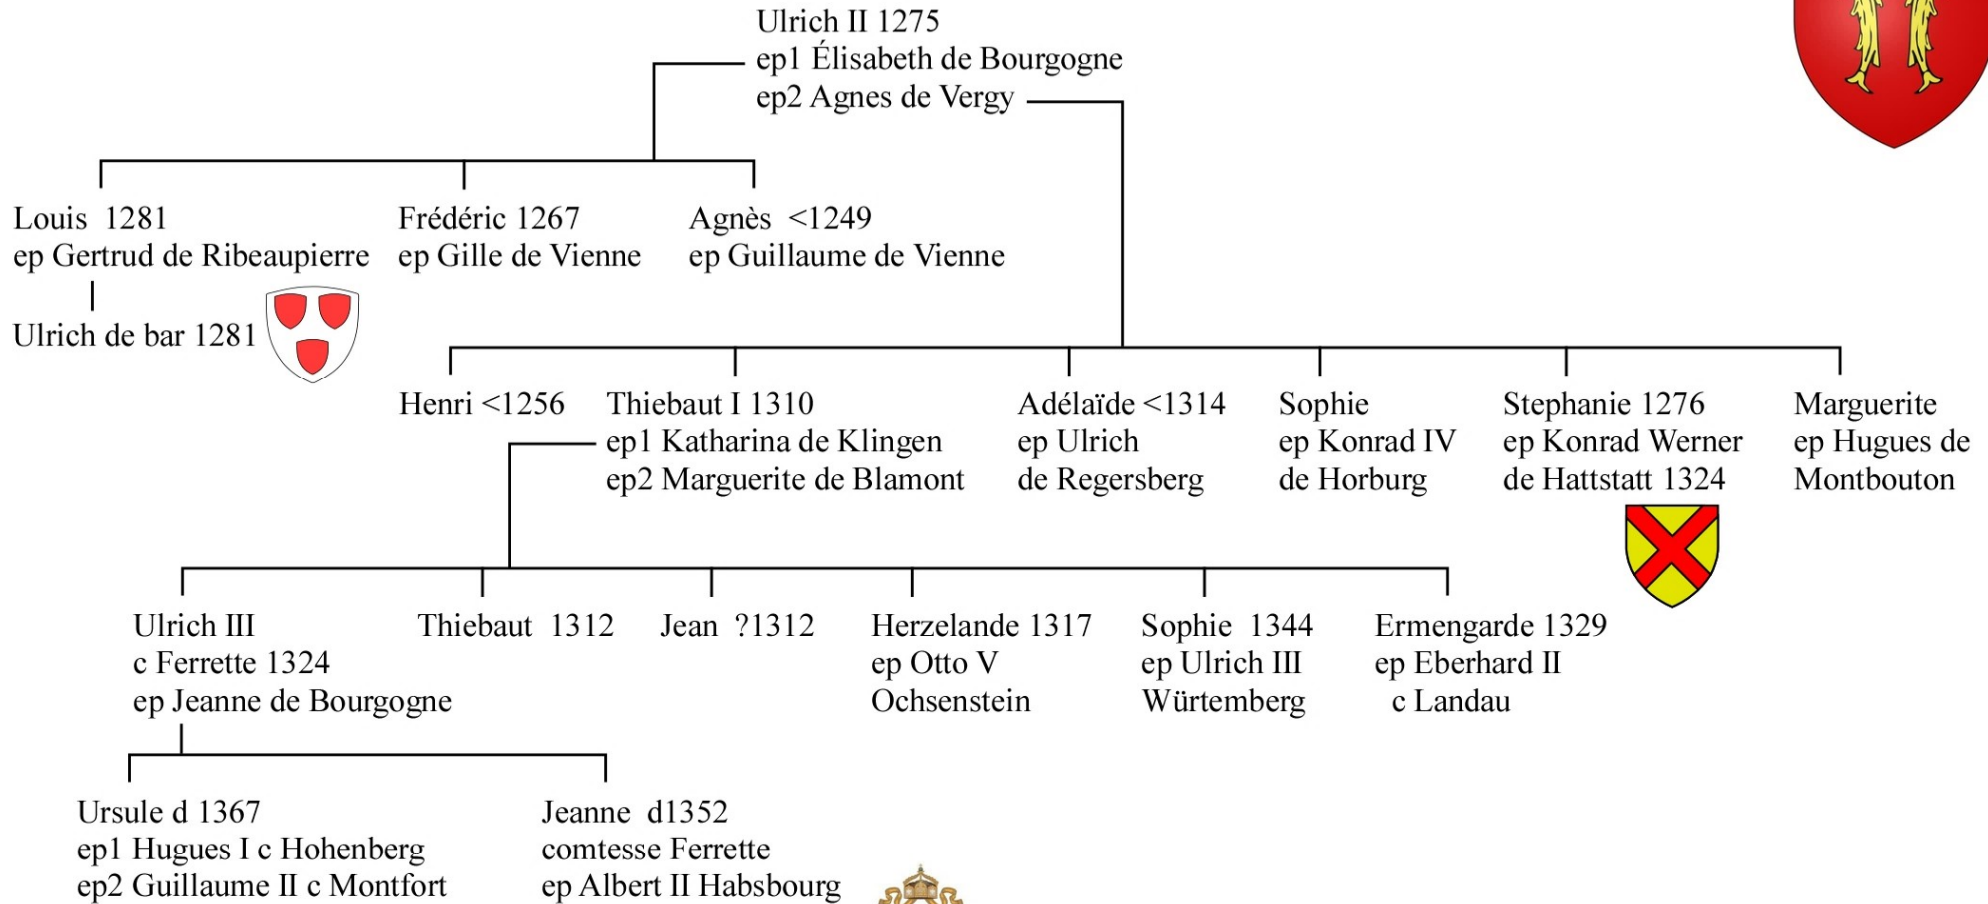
Ulrich II 1275
ep1 Élisabeth de Bourgogne
ep2 Agnes de Vergy

Louis 1281
ep Gertrud de Ribeaupierre

Ulrich de bar 1281

Frédéric 1267
ep Gille de Vienne

Agnès <1249
ep Guillaume de Vienne

Henri <1256

Thiebaut I 1310
ep1 Katharina de Klingen
ep2 Marguerite de Blamont

Adélaïde <1314
ep Ulrich
de Regersberg

Sophie
ep Konrad IV
de Horburg

Stephanie 1276
ep Konrad Werner
de Hattstatt 1324

Marguerite
ep Hugues de
Montbouton

Ulrich III
c Ferrette 1324
ep Jeanne de Bourgogne

Thiebaut 1312

Jean ?1312

Herzelande 1317
ep Otto V
Ochsenstein

Sophie 1344
ep Ulrich III
Würtemberg

Ermengarde 1329
ep Eberhard II
c Landau

Ursule d 1367
ep1 Hugues I c Hohenberg
ep2 Guillaume II c Montfort

Jeanne d1352
comtesse Ferrette
ep Albert II Habsbourg